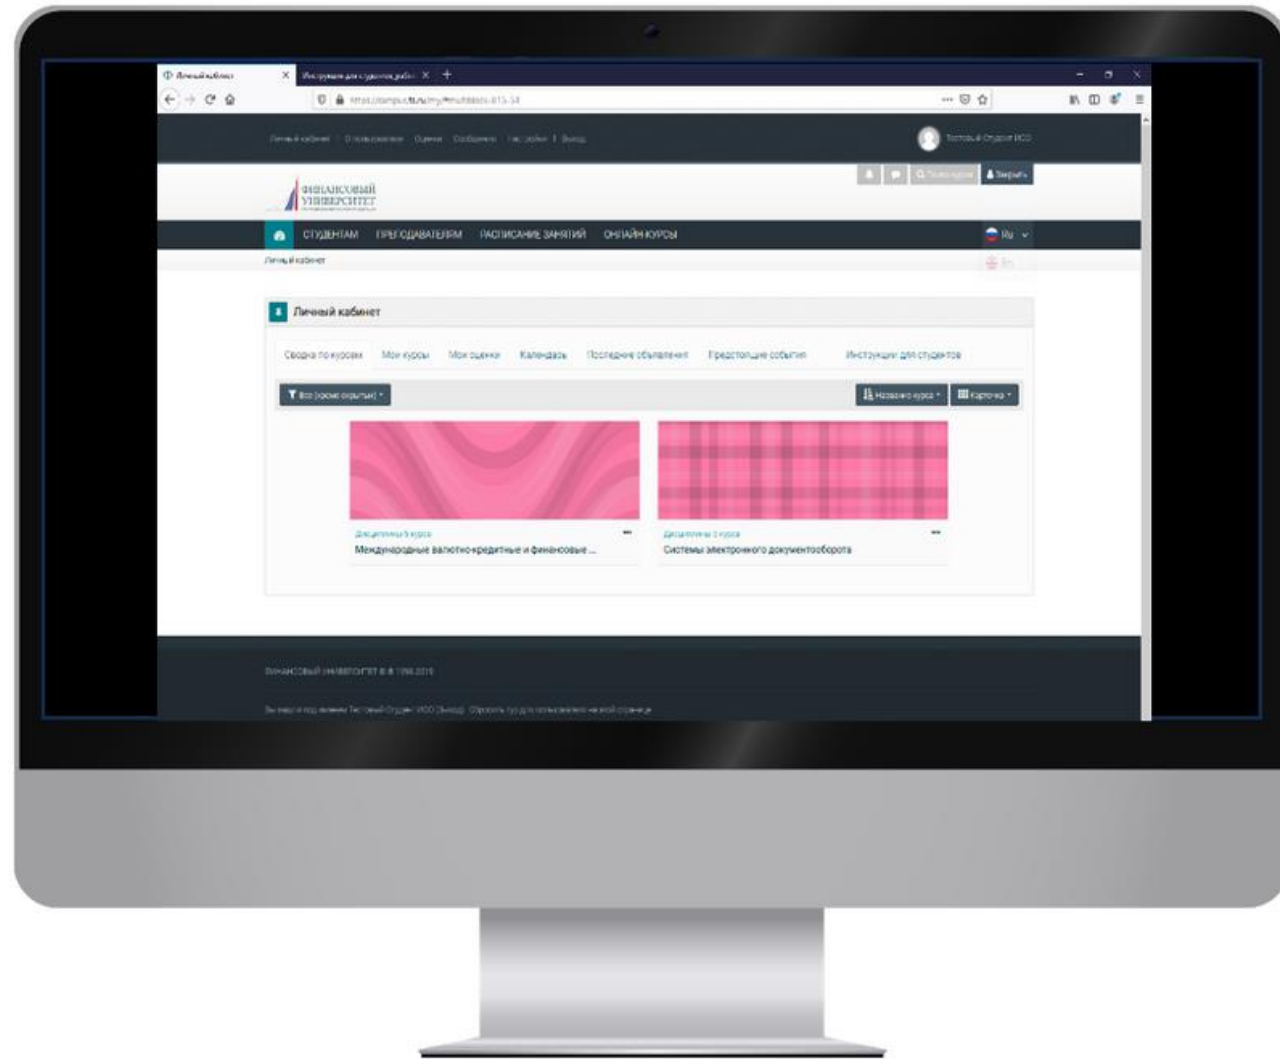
Личный кабинет | Инструкция для студентов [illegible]

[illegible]

Личный кабинет | О пользователе | Оценки | Сообщения | Настройки | Выход

Тестовый Студент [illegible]

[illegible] Закрыть

ФИНАНСОВЫЙ УНИВЕРСИТЕТ

СТУДЕНТАМ ПРЕПОДАВАТЕЛЯМ РАСПИСАНИЕ ЗАНЯТИЙ ОНЛАЙН КУРСЫ

Ru

Личный кабинет

En

Личный кабинет

Сводка по курсам | Мои курсы | Мои оценки | Календарь | Последние объявления | Предстоящие события | Инструкции для студентов

Все (кроме скрытых)

Название курса

Карточка

Дисциплины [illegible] курса
Международные валютно-кредитные и финансовые ...

Дисциплины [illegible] курса
Системы электронного документооборота

ФИНАНСОВЫЙ УНИВЕРСИТЕТ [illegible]

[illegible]